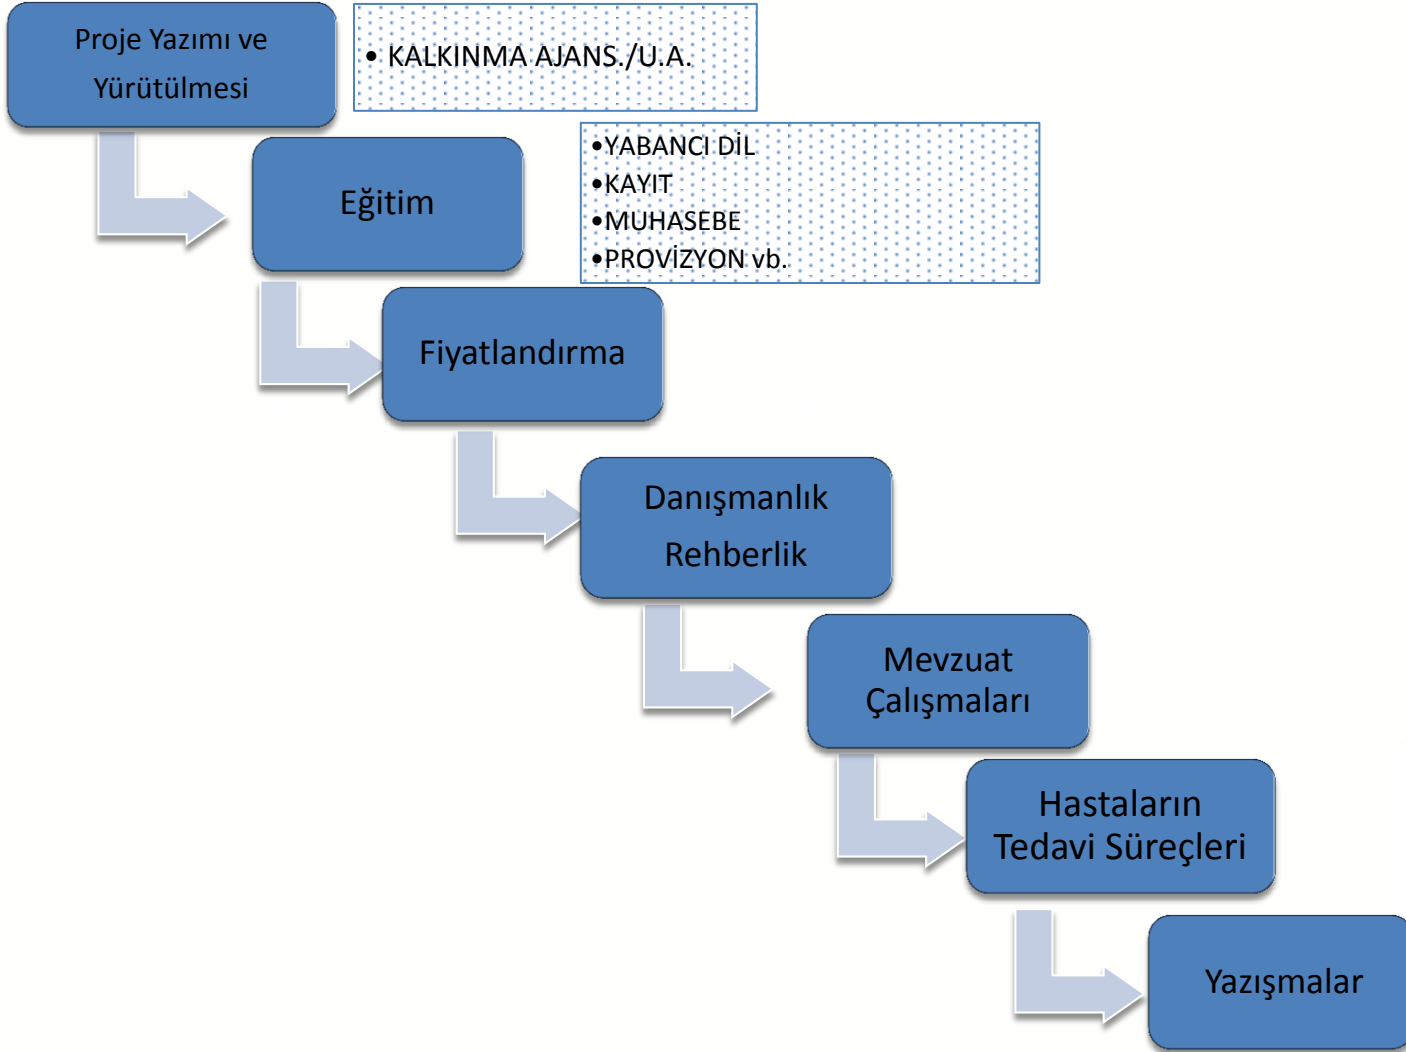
Proje Yazımı ve Yürütülmesi

• KALKINMA AJANS./U.A.

Eğitim

•YABANCI DİL
•KAYIT
•MUHASEBE
•PROVİZYON vb.

Fiyatlandırma

Danışmanlık Rehberlik

Mevzuat Çalışmaları

Hastaların Tedavi Süreçleri

Yazışmalar